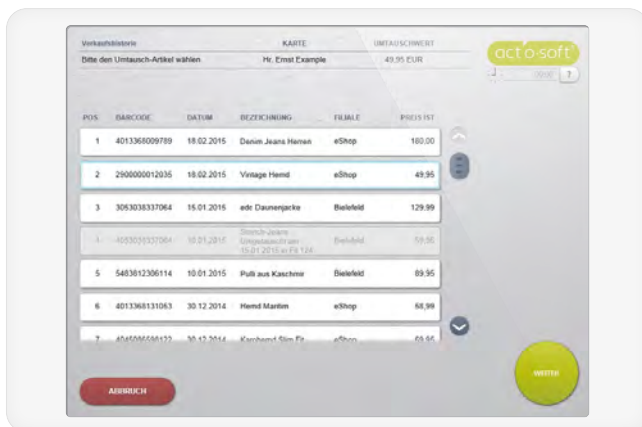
| Verkaufshistorie | KARTE | UMTAUSCHWERT |
|---|---|---|
| Bitte den Umtausch-Artikel wählen | Hr. Ernst Example | 49,95 EUR |

act'o-soft

?

| POS | BARCODE | DATUM | BEZEICHNUNG | FILIALE | PREIS IST |
|---|---|---|---|---|---|
| 1 | 4013368009789 | 18.02.2015 | Denim Jeans Herren | eShop | 180,00 |
| 2 | 2900000012035 | 18.02.2015 | Vintage Hemd | eShop | 49,95 |
| 3 | 3053038337064 | 15.01.2015 | edc Daunenjacke | Bielefeld | 129,99 |
| 4 | 4053038337064 | 10.01.2015 | Stretch-Jeans Umgetauscht am 15.01.2015 in Fil 124 | Bielefeld | 59,95 |
| 5 | 5483812306114 | 10.01.2015 | Pulli aus Kaschmir | Bielefeld | 89,95 |
| 6 | 4013368131063 | 30.12.2014 | Hemd Mantim | eShop | 68,99 |
| 7 | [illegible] | 30.12.2014 | Karohemd Slim Fit | eShop | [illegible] |

ABBRUCH

WEITER